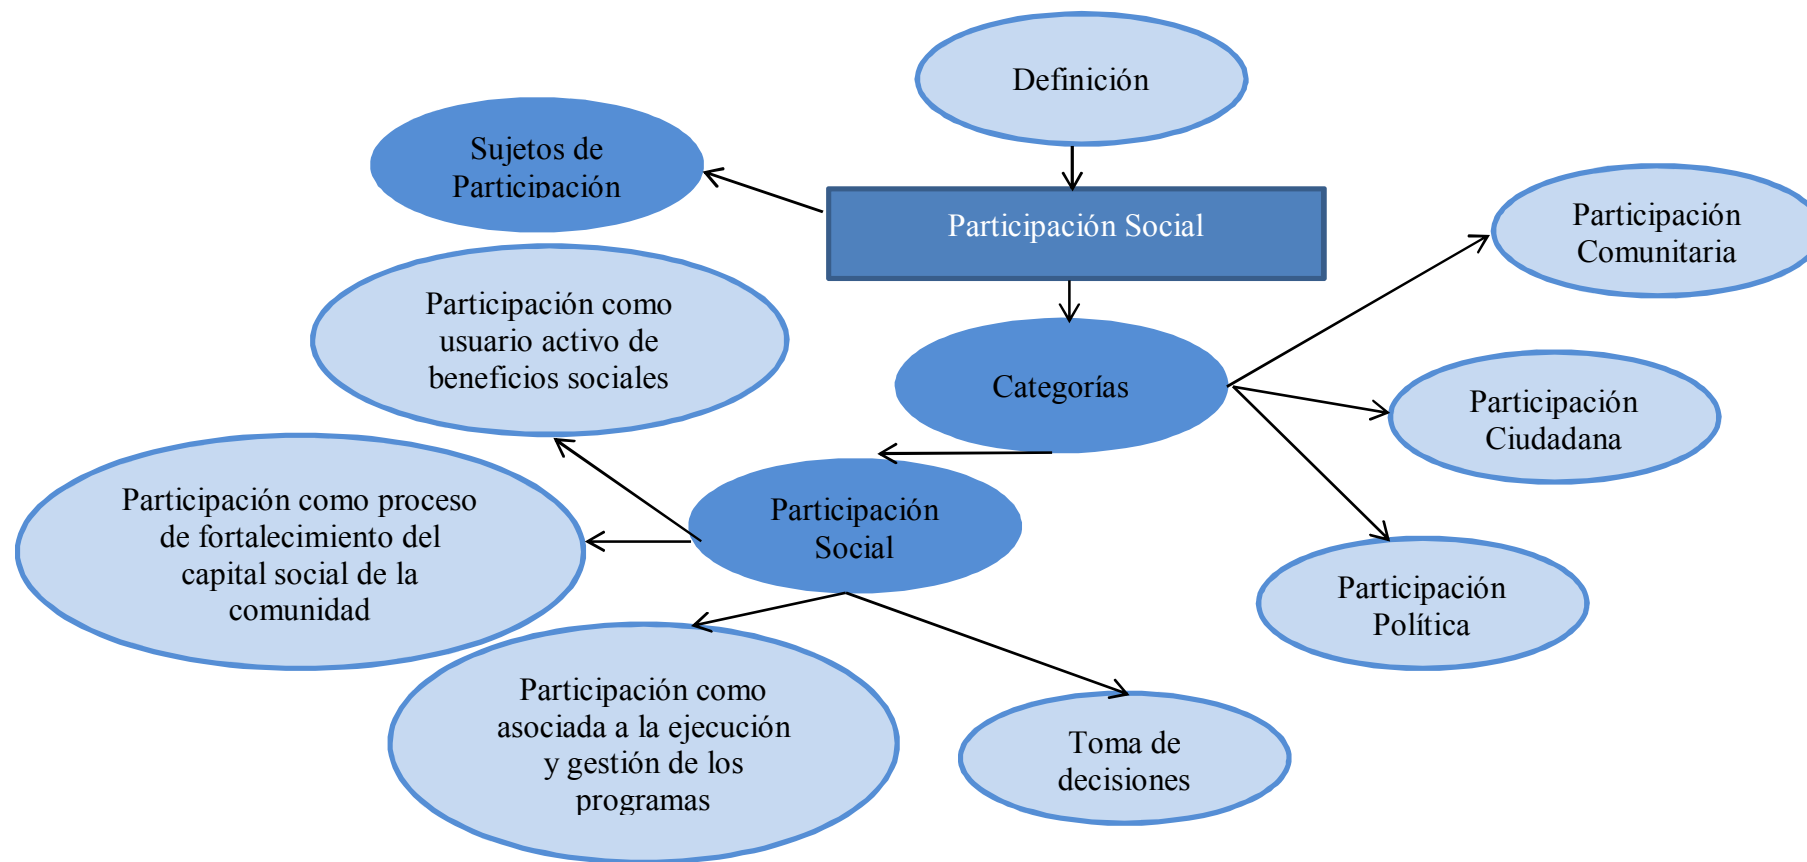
Definición

Sujetos de Participación

Participación Social

Participación Comunitaria

Participación como usuario activo de beneficios sociales

Categorías

Participación Ciudadana

Participación como proceso de fortalecimiento del capital social de la comunidad

Participación Social

Participación Política

Participación como asociada a la ejecución y gestión de los programas

Toma de decisiones